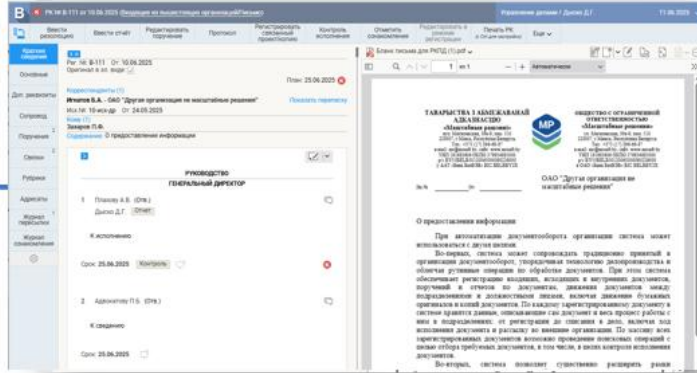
РК № Б-111 от 10.06.2025 (Входящее из вышестоящих организаций/Письмо)

Управление делами / Дыско Д.Г.

11.06.2025

Ввести резолюцию

Ввести отчёт

Редактировать поручение

Протокол

Регистрировать связанный проектпоток

Контроль исполнения

Отметить ознакомление

Редактировать в регистрации

Печать РК

Ещё

Краткие сведения

Основные

Доп. реквизиты

Сопровод

Поручения

Связки

Рубрики

Адресаты

Журнал передачи

Журнал ознакомления

Рег. № Б-111 От 10.06.2025

Оригинал в эл. виде

План: 25.06.2025

Корреспонденты (1)

Игнатов Б.А. - ОАО "Другая организация не масштабные решения"

Показать переписку

Исх №: 10-исх-др От 24.05.2025

Кому (1)

Захаров П.Ф.

Содержание: О предоставлении информации

РУКОВОДСТВО

ГЕНЕРАЛЬНЫЙ ДИРЕКТОР

1 Плахову А.В. (Отв.)

Дыско Д.Г. Отчет

К исполнению

Срок: 25.06.2025 Контроль

2 Адвокатову П.Б. (Отв.)

К сведению

Срок: 25.06.2025

Бланк письма для РКПД (1).pdf

1 из 1

Автоматически

ТАВАРЫСТВА З АБМЕЖАВАНАЙ АДКАЗНАСЦЮ «Маштабныя рашэнні»

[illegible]

MP

ОБЩЕСТВО С ОГРАНИЧЕННОЙ ОТВЕТСТВЕННОСТЬЮ «Масштабные решения»

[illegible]

№ ________ От ________

ОАО "Другая организация не масштабные решения"

О предоставлении информации

При автоматизации документооборота организации система может использоваться с двумя целями.

Во-первых, система может сопровождать традиционно принятый в организации документооборот, упорядочивая технологию делопроизводства и облегчая рутинные операции по обработке документов. При этом система обеспечивает регистрацию входящих, исходящих и внутренних документов, поручений и отчетов по документам, движения документов между подразделениями и должностными лицами, включая движение бумажных оригиналов в общий документообот. По каждому зарегистрированному документу в системе хранятся данные, описывающие его документ и весь процесс работы с ним в подразделениях: от регистрации до списания в дело, включая ход исполнения документа и рассылку во внешние организации. По массиву всех зарегистрированных документов возможно проведение поисковых операций с целью отбора требуемых документов, в том числе, в целях контроля исполнения документов.

Во-вторых, система позволяет существенно расширить рамки